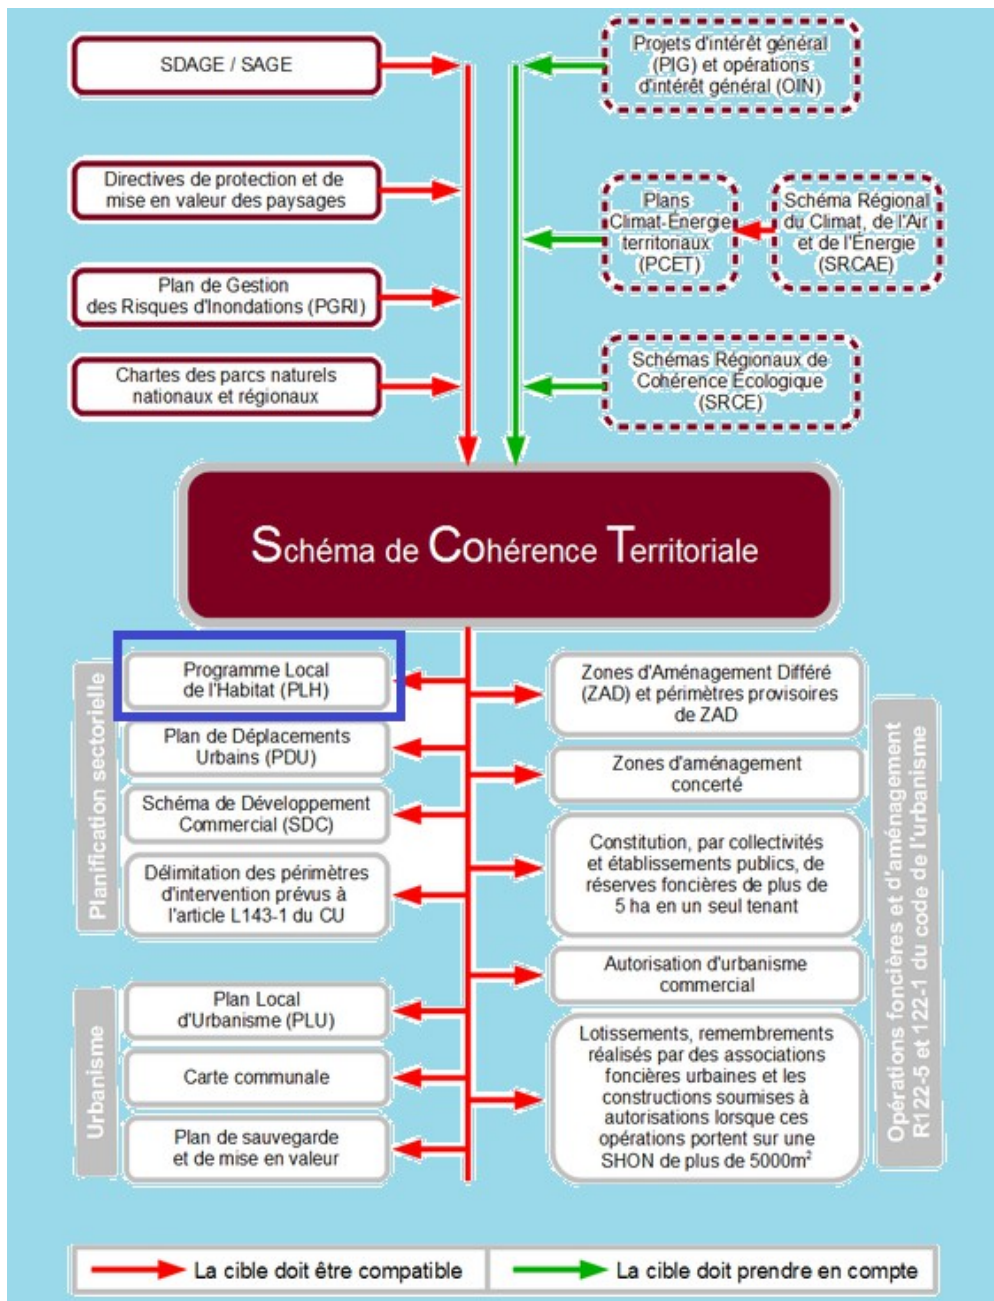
SDAGE / SAGE

Directives de protection et de mise en valeur des paysages

Plan de Gestion des Risques d'Inondations (PGRI)

Chartes des parcs naturels nationaux et régionaux

Projets d'intérêt général (PIG) et opérations d'intérêt général (OIN)

Plans Climat-Énergie territoriaux (PCET)

Schéma Régional du Climat, de l'Air et de l'Énergie (SRCAE)

Schémas Régionaux de Cohérence Écologique (SRCE)

Schéma de Cohérence Territoriale

Planification sectorielle

Programme Local de l'Habitat (PLH)

Plan de Déplacements Urbains (PDU)

Schéma de Développement Commercial (SDC)

Délimitation des périmètres d'intervention prévus à l'article L143-1 du CU

Urbanisme

Plan Local d'Urbanisme (PLU)

Carte communale

Plan de sauvegarde et de mise en valeur

Zones d'Aménagement Différé (ZAD) et périmètres provisoires de ZAD

Zones d'aménagement concerté

Constitution, par collectivités et établissements publics, de réserves foncières de plus de 5 ha en un seul tenant

Autorisation d'urbanisme commercial

Lotissements, remembrements réalisés par des associations foncières urbaines et les constructions soumises à autorisations lorsque ces opérations portent sur une SHON de plus de 5000m²

Opérations foncières et d'aménagement R122-5 et 122-1 du code de l'urbanisme

La cible doit être compatible

La cible doit prendre en compte